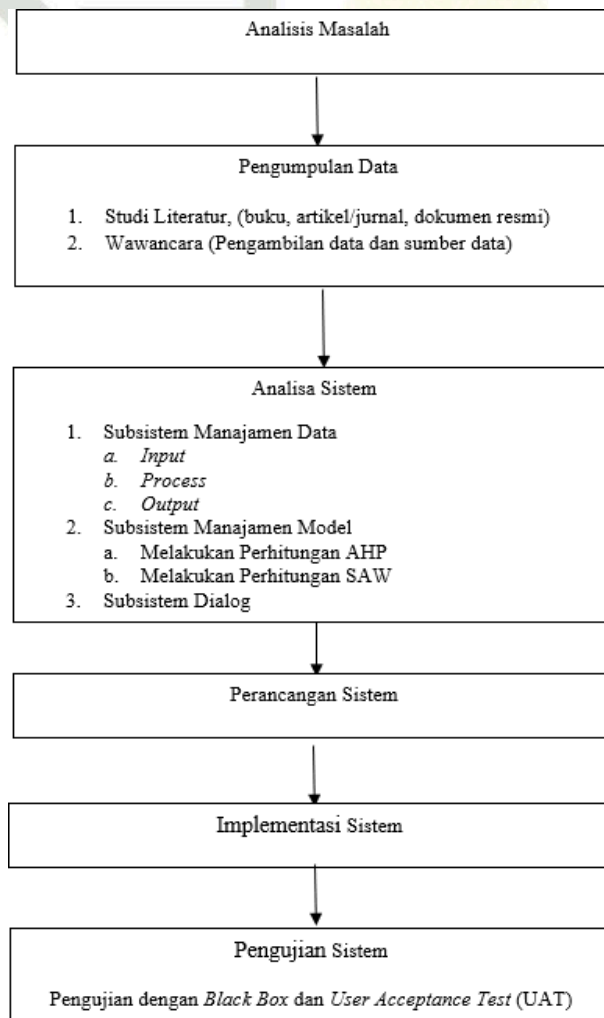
Analisis Masalah

Pengumpulan Data

1. Studi Literatur, (buku, artikel/jurnal, dokumen resmi)
2. Wawancara (Pengambilan data dan sumber data)

Analisa Sistem

1. Subsistem Manajamen Data
a. *Input*
b. *Process*
c. *Output*
2. Subsistem Manajamen Model
a. Melakukan Perhitungan AHP
b. Melakukan Perhitungan SAW
3. Subsistem Dialog

Perancangan Sistem

Implementasi Sistem

Pengujian Sistem

Pengujian dengan *Black Box* dan *User Acceptance Test* (UAT)